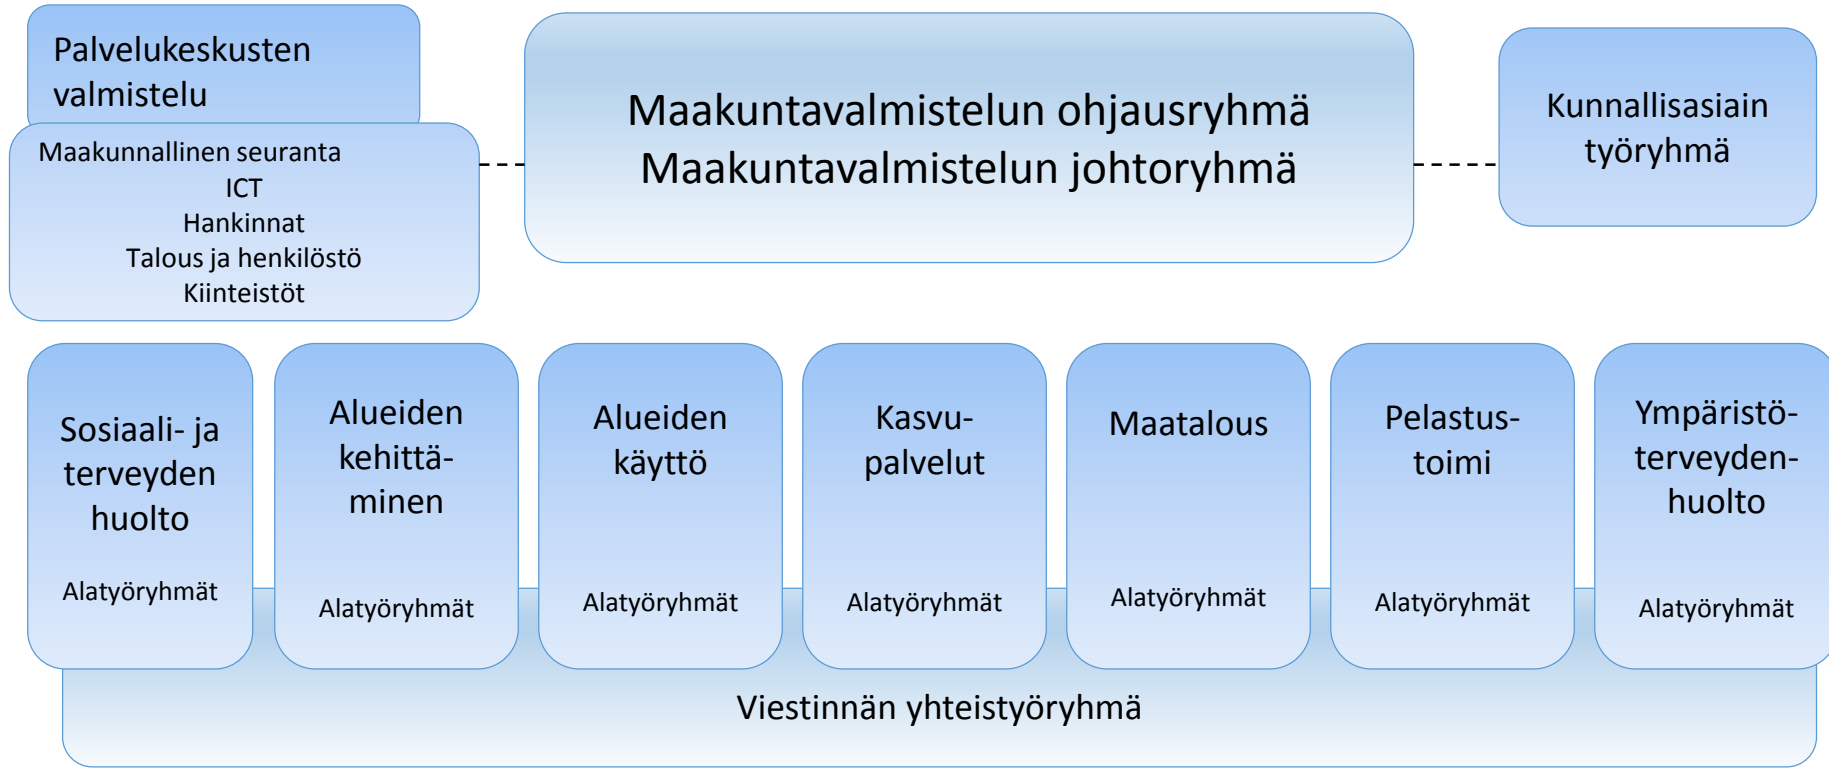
Palvelukeskusten valmistelu

Maakunnallinen seuranta
ICT
Hankinnat
Talous ja henkilöstö
Kiinteistöt

Maakuntavalmistelun ohjausryhmä
Maakuntavalmistelun johtoryhmä

Kunnallisasiain työryhmä

Sosiaali- ja terveyden huolto
Alatyöryhmät

Alueiden kehittäminen
Alatyöryhmät

Alueiden käyttö
Alatyöryhmät

Kasvupalvelut
Alatyöryhmät

Maatalous
Alatyöryhmät

Pelastustoimi
Alatyöryhmät

Ympäristöterveydenhuolto
Alatyöryhmät

Viestinnän yhteistyöryhmä